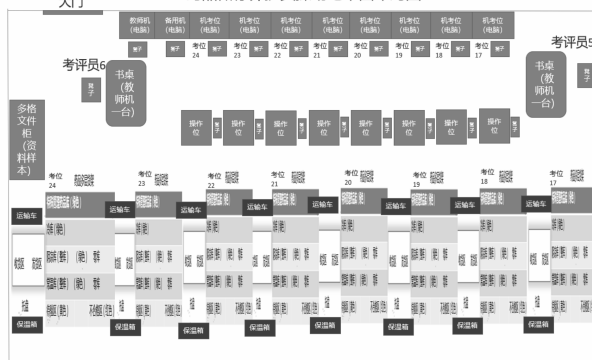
教师机（电脑）
备用机（电脑）
机考位（电脑）
机考位（电脑）
机考位（电脑）
机考位（电脑）
机考位（电脑）
机考位（电脑）
机考位（电脑）

凳子
凳子
考位 24
凳子
考位 23
凳子
考位 22
凳子
考位 21
凳子
考位 20
凳子
考位 19
凳子
考位 18
凳子
考位 17

考评员6
凳子
书桌（教师机一台）
考评员5
书桌（教师机一台）

多格文件柜（资料样本）

操作位
凳子
操作位
凳子
操作位
凳子
操作位
凳子
操作位
凳子
操作位
凳子
操作位
凳子

考位 24
考位 23
考位 22
考位 21
考位 20
考位 19
考位 18
考位 17

运输车
运输车
运输车
运输车
运输车
运输车
运输车
运输车

保温箱
保温箱
保温箱
保温箱
保温箱
保温箱
保温箱
保温箱